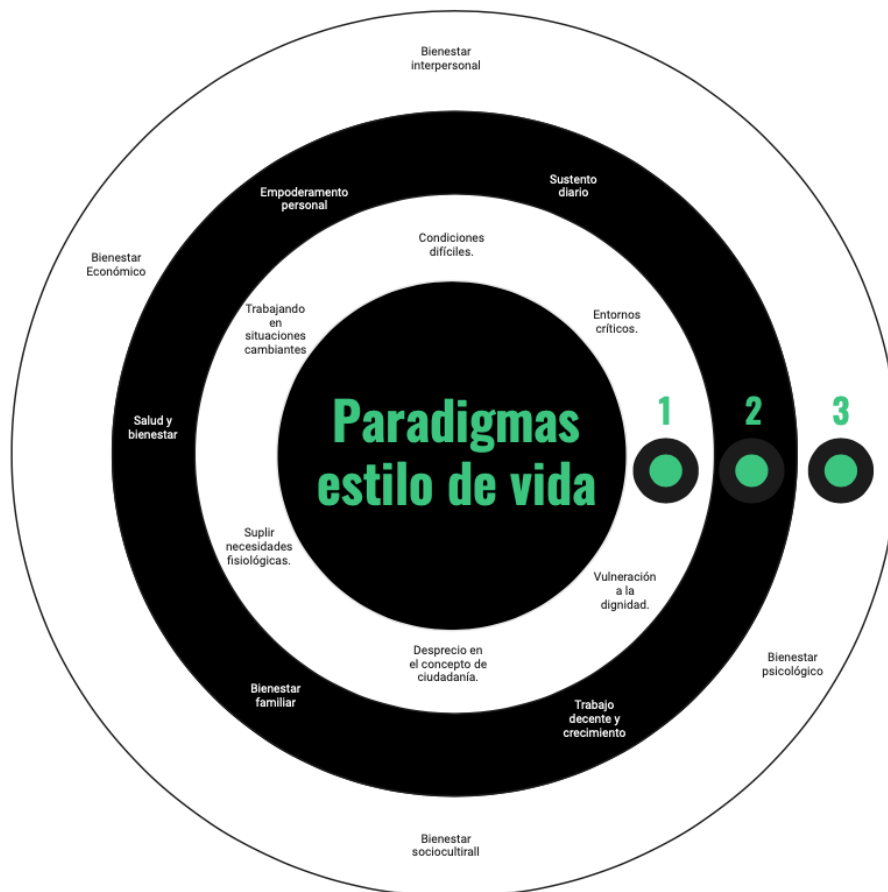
Bienestar interpersonal

Bienestar Económico

Empoderamento personal

Sustento diario

Condiciones difíciles.

Trabajando en situaciones cambiantes

Entornos críticos.

Salud y bienestar

Paradigmas estilo de vida

1

2

3

Suplir necesidades fisiológicas.

Vulneración a la dignidad.

Desprecio en el concepto de ciudadanía.

Bienestar psicológico

Bienestar familiar

Trabajo decente y crecimiento

Bienestar sociocultirall